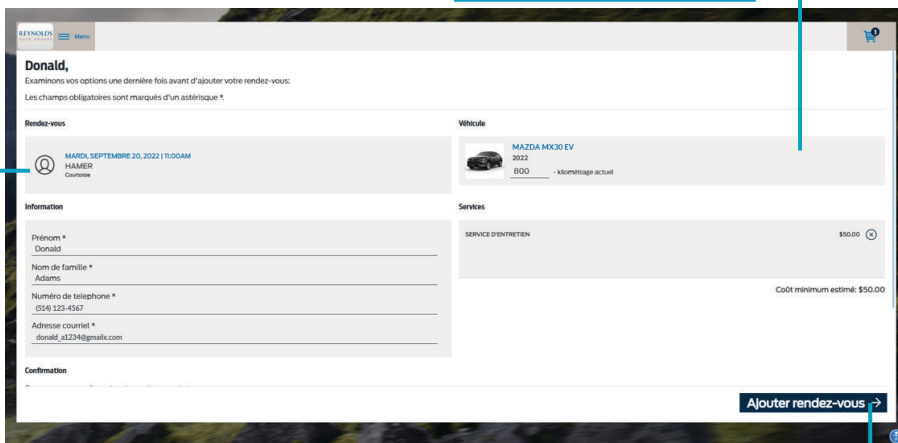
REYNOLDS AUTO GROUP Menu

1

Donald,

Examinons vos options une dernière fois avant d'ajouter votre rendez-vous:

Les champs obligatoires sont marqués d'un astérisque *.

Rendez-vous

MARDI, SEPTEMBRE 20, 2022 | 11:00AM
HAMER
Courtoisie

Véhicule

MAZDA MX30 EV
2022
800 - kilométrage actuel

Information

Prénom *
Donald

Nom de famille *
Adams

Numéro de telephone *
(514) 123-4567

Adresse courriel *
donald_a1234@gmailx.com

Services

SERVICE D'ENTRETIEN $50.00

Coût minimum estimé: $50.00

Confirmation

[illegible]

Ajouter rendez-vous →